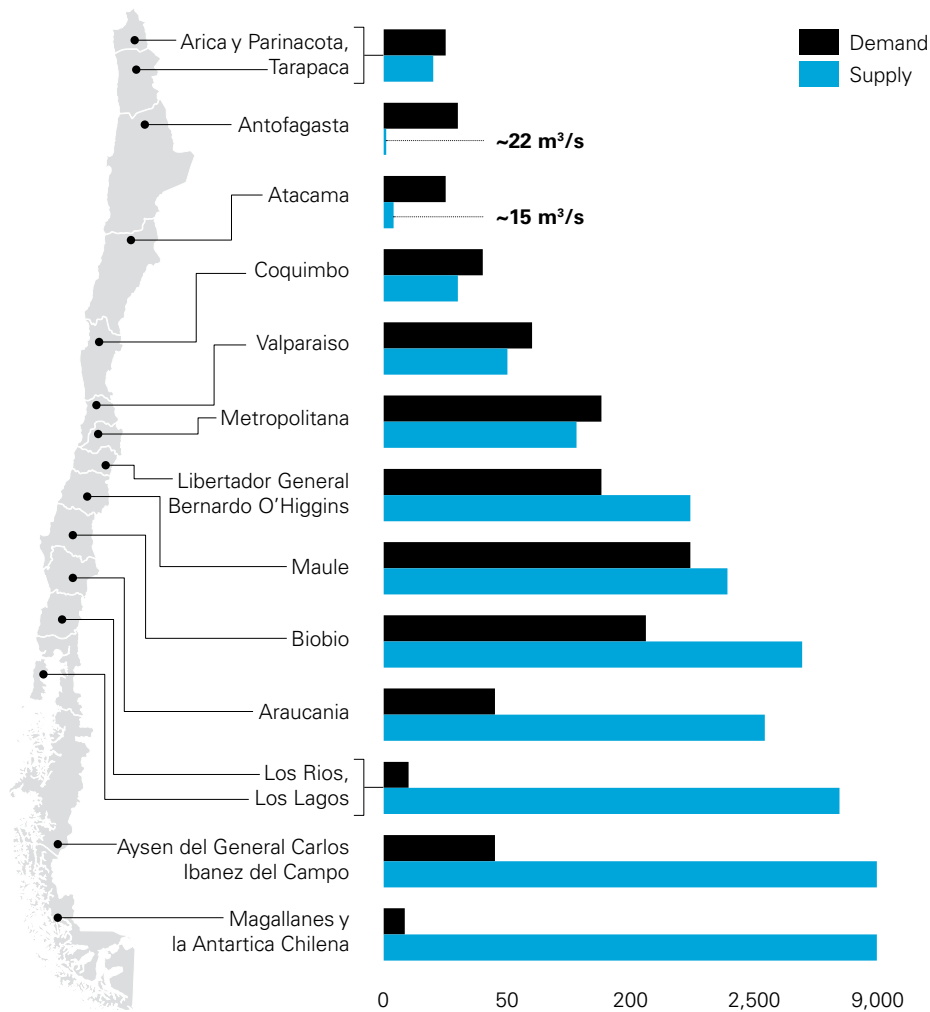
Demand
Supply

Arica y Parinacota,
Tarapaca

Antofagasta
~22 m³/s

Atacama
~15 m³/s

Coquimbo

Valparaiso

Metropolitana

Libertador General
Bernardo O'Higgins

Maule

Biobio

Araucania

Los Rios,
Los Lagos

Aysen del General Carlos
Ibanez del Campo

Magallanes y
la Antartica Chilena

0
50
200
2,500
9,000